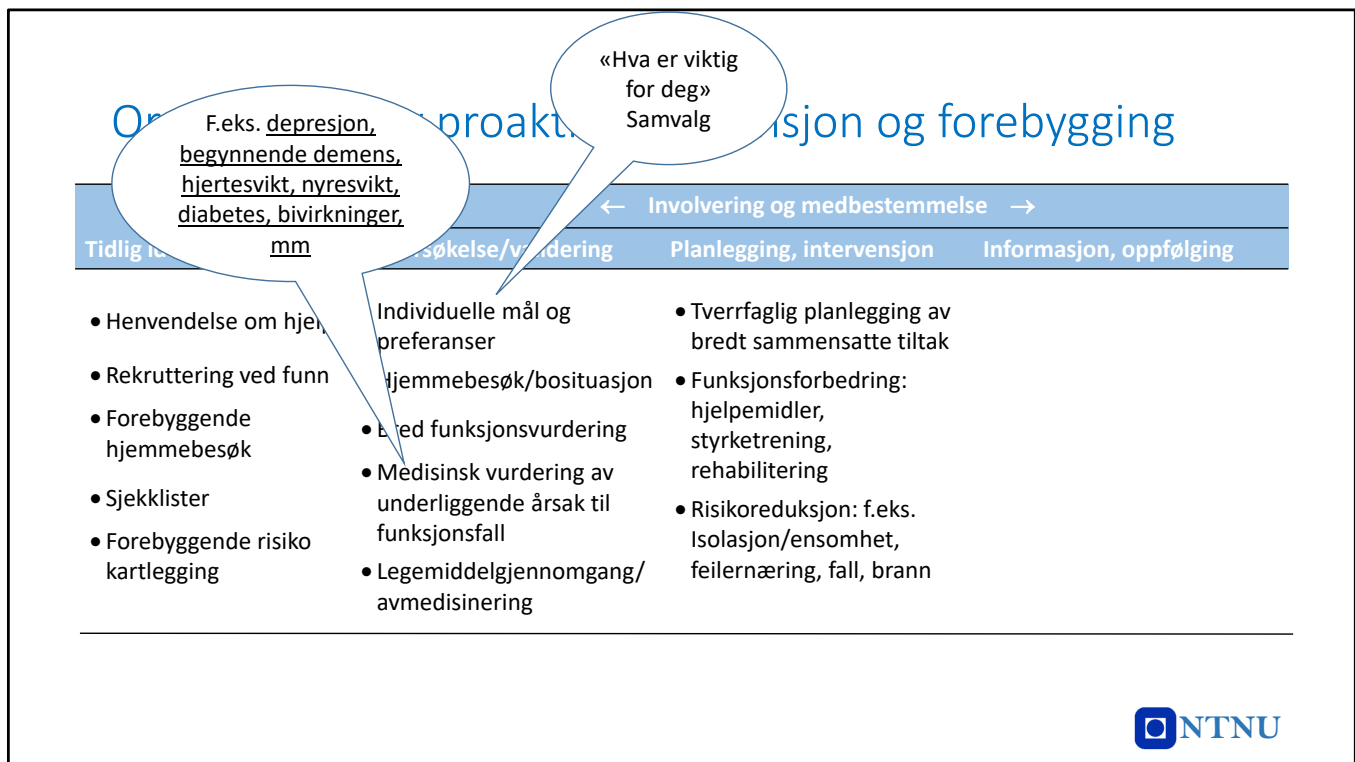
On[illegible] proakt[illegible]sjon og forebygging

F.eks. depresjon, begynnende demens, hjertesvikt, nyresvikt, diabetes, bivirkninger, mm

«Hva er viktig for deg» Samvalg

← Involvering og medbestemmelse →

| Tidlig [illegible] | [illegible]søkelse/vurdering | Planlegging, intervensjon | Informasjon, oppfølging |
|---|---|---|---|
| • Henvendelse om hjel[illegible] • Rekruttering ved funn • Forebyggende hjemmebesøk • Sjekklister • Forebyggende risiko kartlegging | Individuelle mål og preferanser Hjemmebesøk/bosituasjon • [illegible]red funksjonsvurdering • Medisinsk vurdering av underliggende årsak til funksjonsfall • Legemiddelgjennomgang/ avmedisinering | • Tverrfaglig planlegging av bredt sammensatte tiltak • Funksjonsforbedring: hjelpemidler, styrketrening, rehabilitering • Risikoreduksjon: f.eks. Isolasjon/ensomhet, feilernæring, fall, brann | |

NTNU